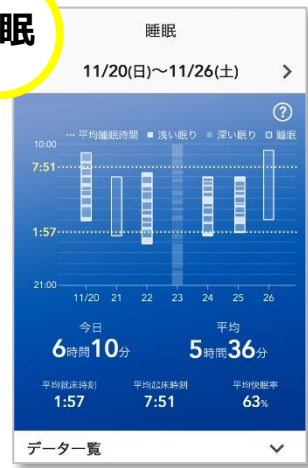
眠

睡眠

11/20(日)〜11/26(土) >

?

··· 平均睡眠時間 ■ 浅い眠り ■ 深い眠り □ 睡眠

10:00
7:51
1:57
21:00

11/20 21 22 23 24 25 26

今日
6時間10分

平均
5時間36分

平均就床時刻
1:57

平均起床時刻
7:51

平均快眠率
63%

データ一覧